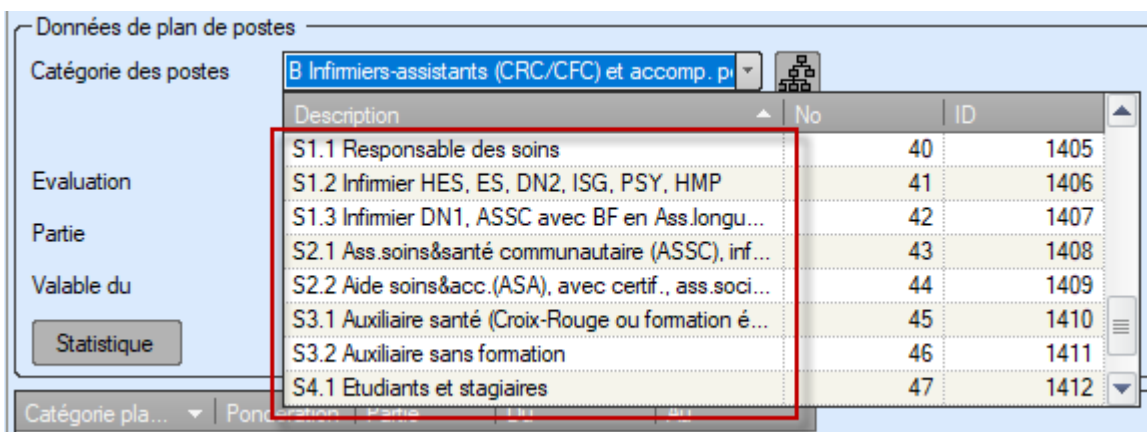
Données de plan de postes

Catégorie des postes B Infirmiers-assistants (CRC/CFC) et accomp. p

Evaluation

Partie

Valable du

Statistique

| Description | No | ID |
|---|---|---|
| S1.1 Responsable des soins | 40 | 1405 |
| S1.2 Infirmier HES, ES, DN2, ISG, PSY, HMP | 41 | 1406 |
| S1.3 Infirmier DN1, ASSC avec BF en Ass.longu... | 42 | 1407 |
| S2.1 Ass.soins&santé communautaire (ASSC), inf... | 43 | 1408 |
| S2.2 Aide soins&acc.(ASA), avec certif., ass.soci... | 44 | 1409 |
| S3.1 Auxiliaire santé (Croix-Rouge ou formation é... | 45 | 1410 |
| S3.2 Auxiliaire sans formation | 46 | 1411 |
| S4.1 Etudiants et stagiaires | 47 | 1412 |

Catégorie pla... Pondération Partie Du Au